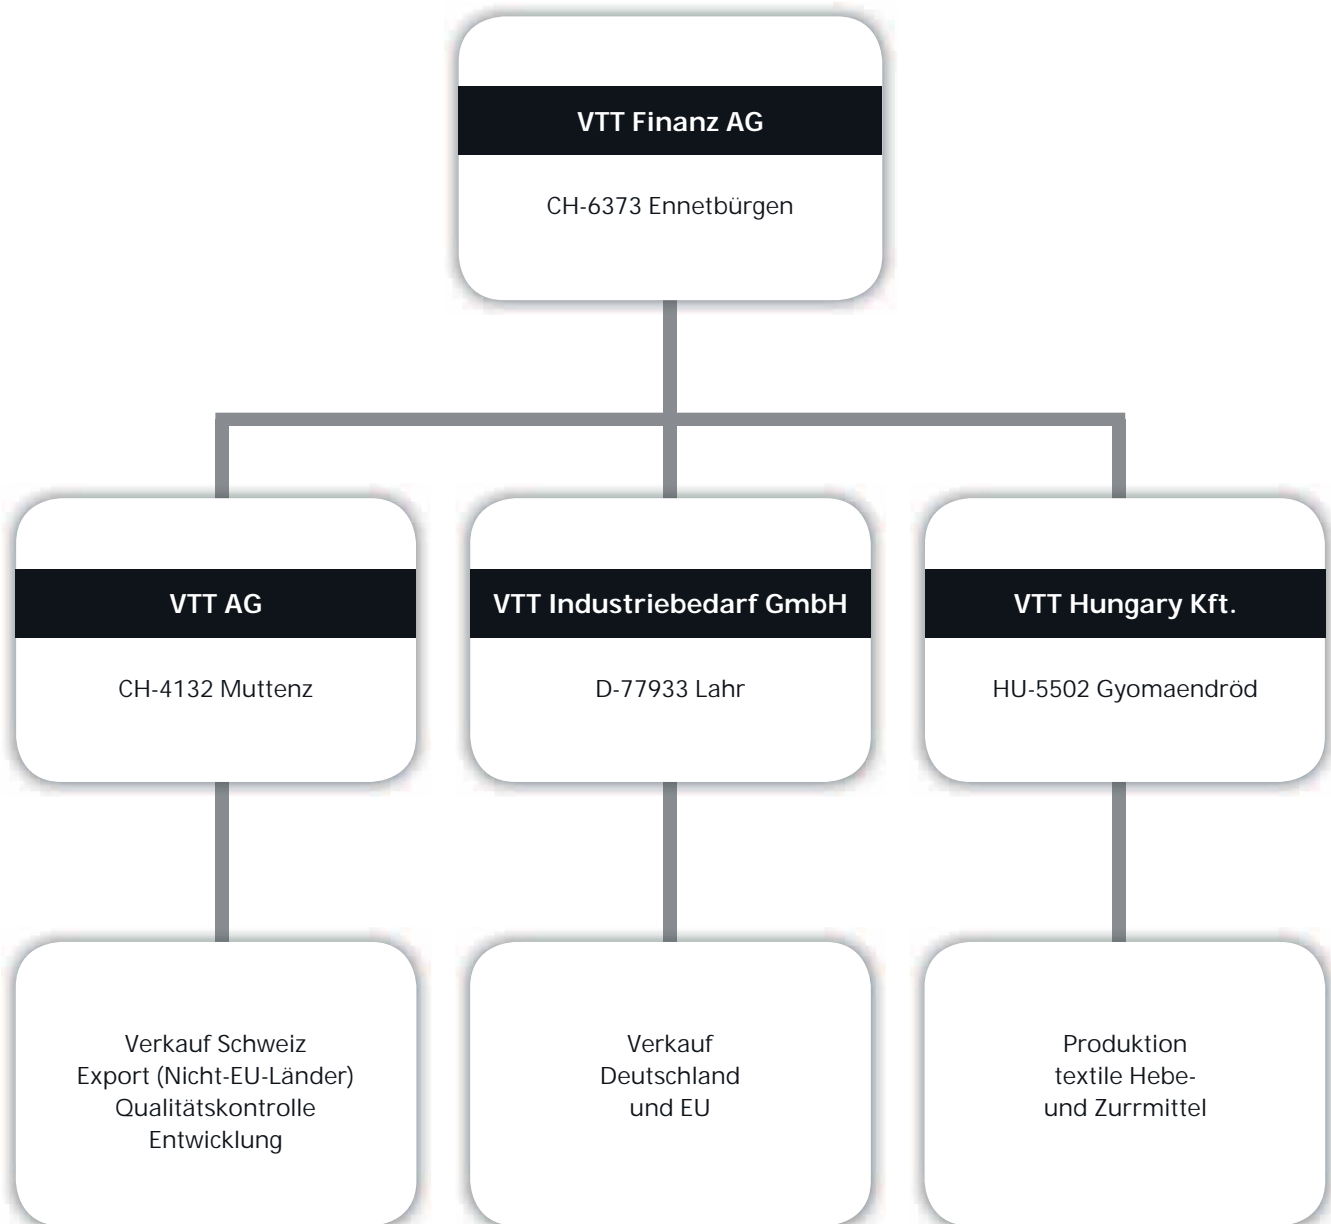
VTT Finanz AG

CH-6373 Ennetbürgen

VTT AG

CH-4132 Muttenz

VTT Industriebedarf GmbH

D-77933 Lahr

VTT Hungary Kft.

HU-5502 Gyomaendröd

Verkauf Schweiz
Export (Nicht-EU-Länder)
Qualitätskontrolle
Entwicklung

Verkauf
Deutschland
und EU

Produktion
textile Hebe-
und Zurrmittel